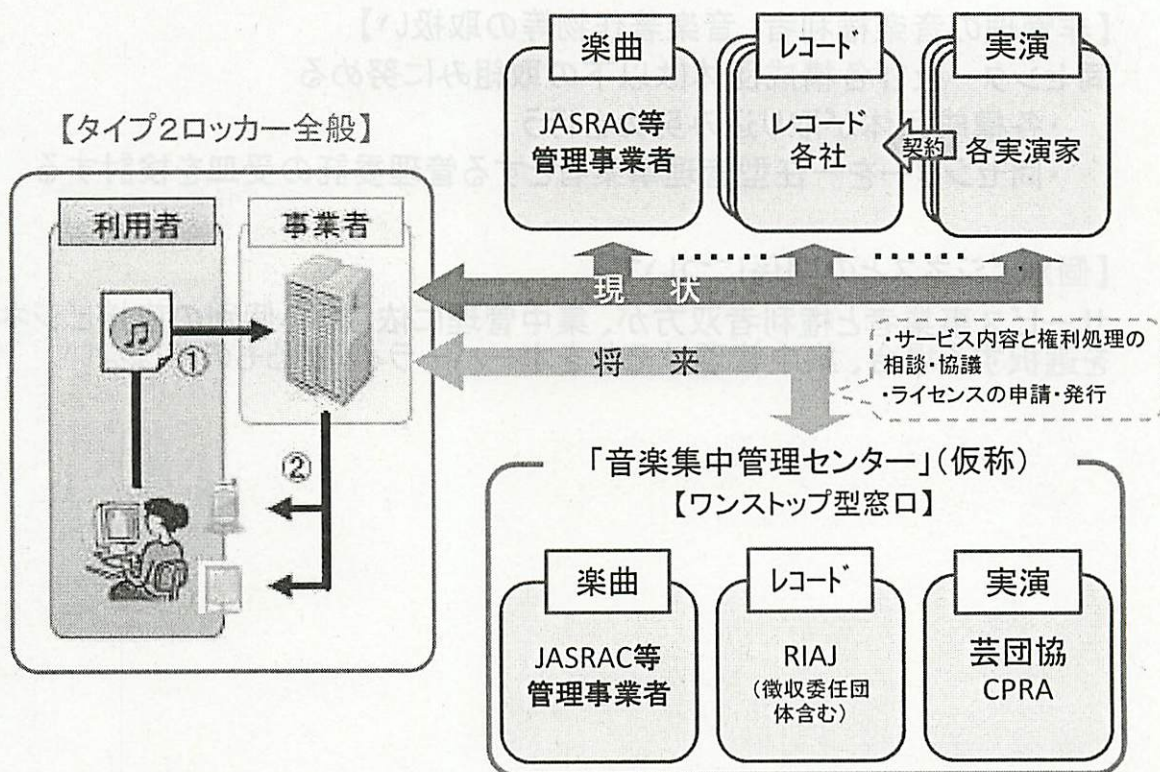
【タイプ2ロッカー全般】

利用者

事業者

①

②

楽曲

JASRAC等管理事業者

レコード

レコード各社

契約

実演

各実演家

現　状

将　来

・サービス内容と権利処理の相談・協議
・ライセンスの申請・発行

「音楽集中管理センター」（仮称）
【ワンストップ型窓口】

楽曲

JASRAC等管理事業者

レコード

RIAJ
（徴収委任団体含む）

実演

芸団協
CPRA